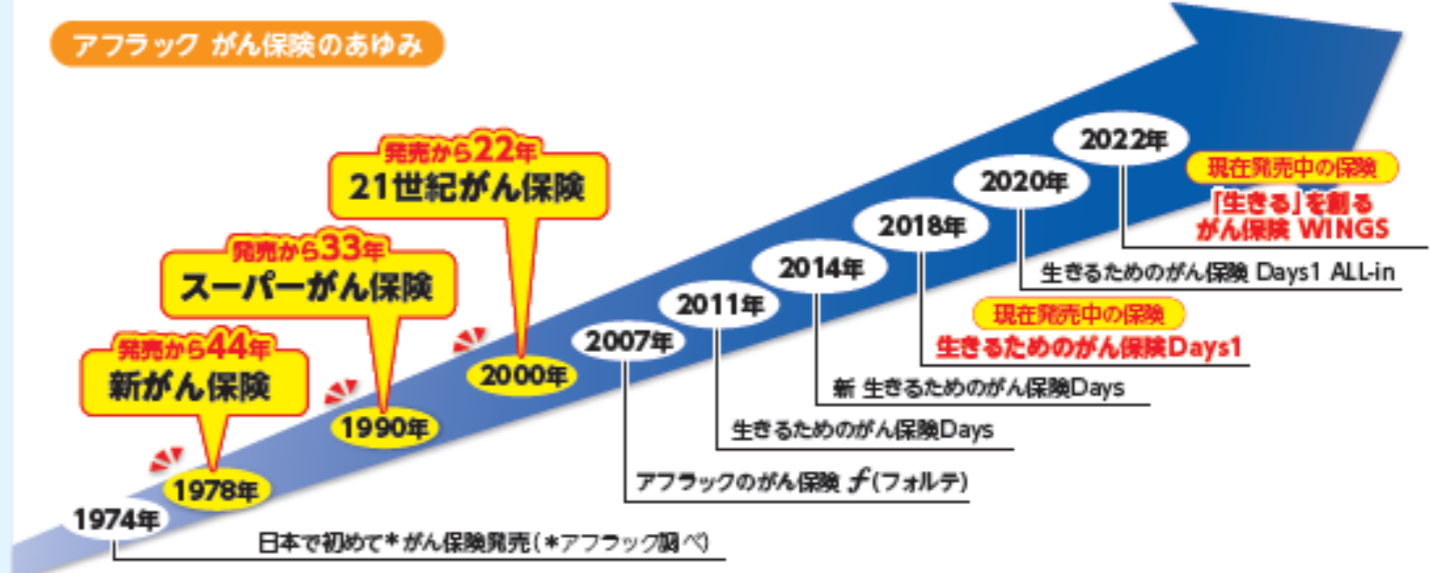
アフラック がん保険のあゆみ

発売から22年
21世紀がん保険

発売から33年
スーパーがん保険

発売から44年
新がん保険

1974年
日本で初めて＊がん保険発売（＊アフラック調べ）

1978年

1990年

2000年

2007年
アフラックのがん保険 $f$（フォルテ）

2011年
生きるためのがん保険Days

2014年
新 生きるためのがん保険Days

2018年
現在発売中の保険
生きるためのがん保険Days1

2020年
生きるためのがん保険 Days1 ALL-in

2022年
現在発売中の保険
「生きる」を創る
がん保険 WINGS